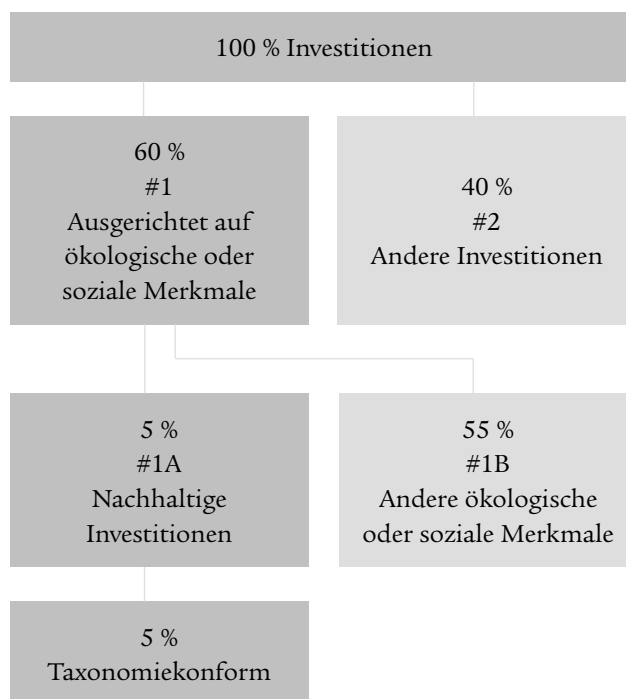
100 % Investitionen

60 %
#1
Ausgerichtet auf ökologische oder soziale Merkmale

40 %
#2
Andere Investitionen

5 %
#1A
Nachhaltige Investitionen

55 %
#1B
Andere ökologische oder soziale Merkmale

5 %
Taxonomiekonform